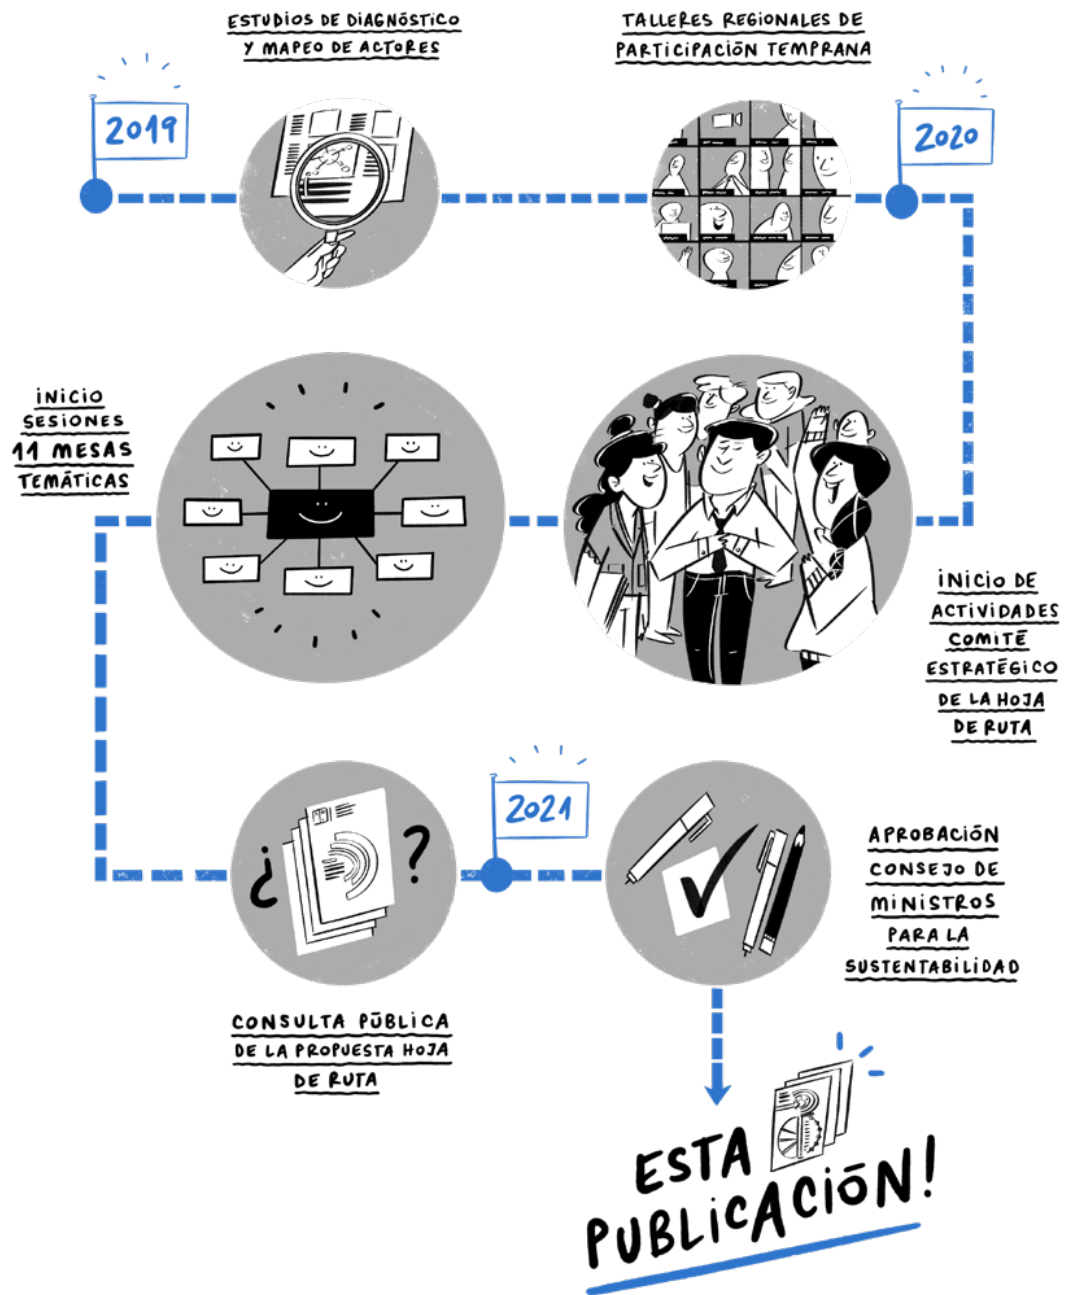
ESTUDIOS DE DIAGNÓSTICO Y MAPEO DE ACTORES

TALLERES REGIONALES DE PARTICIPACIÓN TEMPRANA

2019

2020

INICIO SESIONES 11 MESAS TEMÁTICAS

INICIO DE ACTIVIDADES COMITÉ ESTRATÉGICO DE LA HOJA DE RUTA

2021

¿ ?

APROBACIÓN CONSEJO DE MINISTROS PARA LA SUSTENTABILIDAD

CONSULTA PÚBLICA DE LA PROPUESTA HOJA DE RUTA

ESTA PUBLICACIÓN!